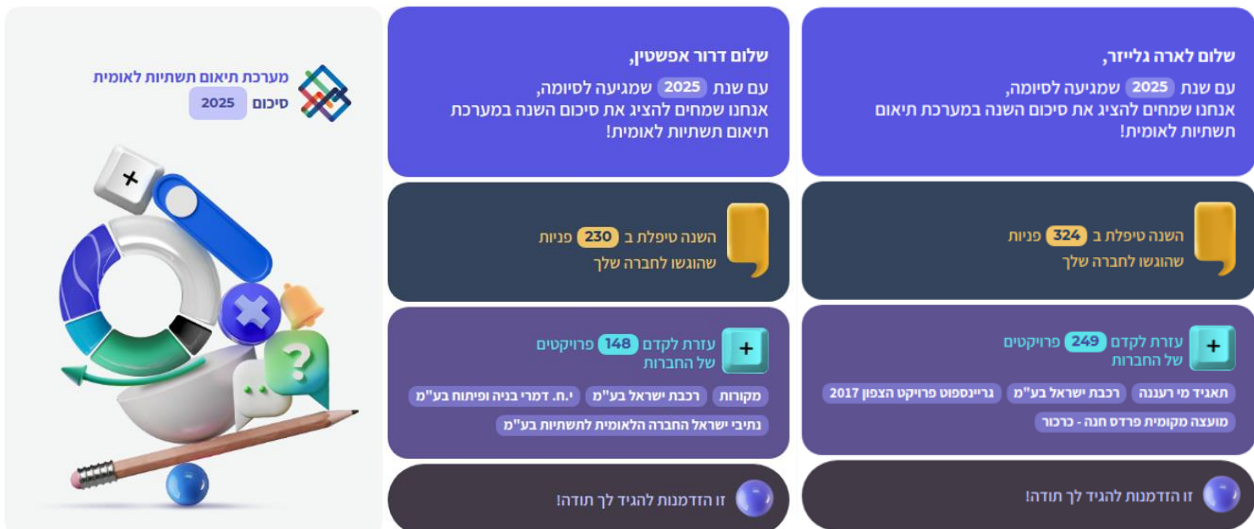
מערכת תיאום תשתיות לאומית
סיכום 2025

שלום דרור אפשטין,
עם שנת 2025 שמגיעה לסיומה, אנחנו שמחים להציג את סיכום השנה במערכת תיאום תשתיות לאומית!

השנה טיפלת ב 230 פניות שהוגשו לחברה שלך

עזרת לקדם 148 פרויקטים של החברות

מקורות
רכבת ישראל בע"מ
י.ח. דמרי בניה ופיתוח בע"מ
נתיבי ישראל החברה הלאומית לתשתיות בע"מ

זו הזדמנות להגיד לך תודה!

שלום לארה גלייזר,
עם שנת 2025 שמגיעה לסיומה, אנחנו שמחים להציג את סיכום השנה במערכת תיאום תשתיות לאומית!

השנה טיפלת ב 324 פניות שהוגשו לחברה שלך

עזרת לקדם 249 פרויקטים של החברות

תאגיד מי רעננה
רכבת ישראל בע"מ
גריינספוט פרויקט הצפון 2017
מועצה מקומית פרדס חנה - כרכור

זו הזדמנות להגיד לך תודה!